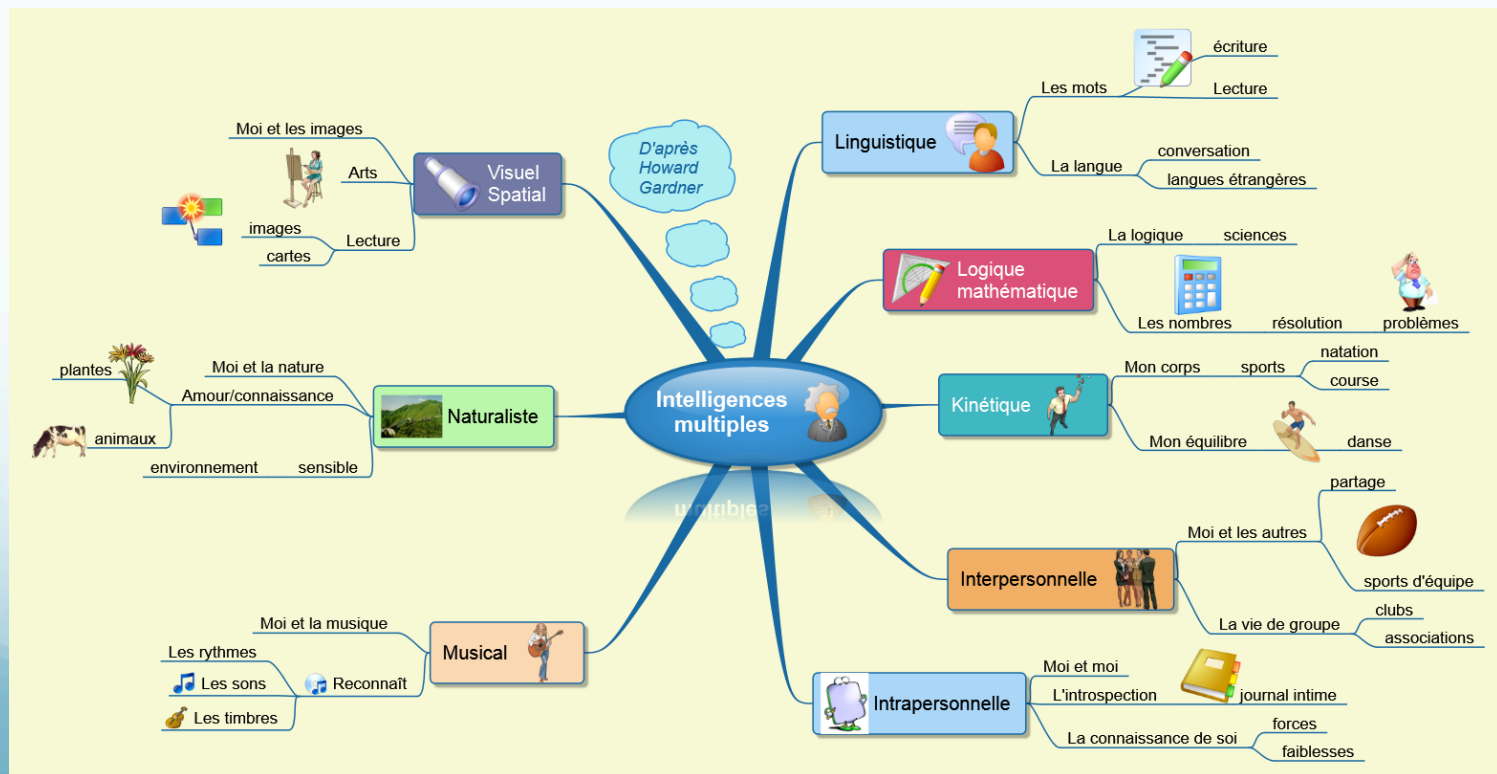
Intelligences multiples

D'après Howard Gardner

Visuel Spatial
Moi et les images
Arts
Lecture
images
cartes

Naturaliste
Moi et la nature
plantes
Amour/connaissance
animaux
environnement
sensible

Musical
Moi et la musique
Les rythmes
Les sons
Reconnaît
Les timbres

Linguistique
Les mots
écriture
Lecture
La langue
conversation
langues étrangères

Logique mathématique
La logique
sciences
Les nombres
résolution
problèmes

Kinétique
Mon corps
sports
natation
course
Mon équilibre
danse

Interpersonnelle
Moi et les autres
partage
sports d'équipe
La vie de groupe
clubs
associations

Intrapersonnelle
Moi et moi
L'introspection
journal intime
La connaissance de soi
forces
faiblesses